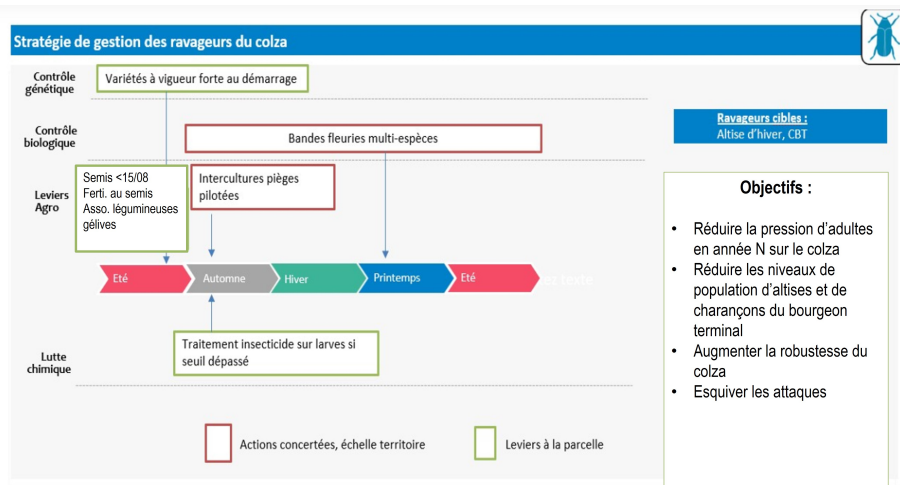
Stratégie de gestion des ravageurs du colza

Contrôle génétique

Variétés à vigueur forte au démarrage

Contrôle biologique

Bandes fleuries multi-espèces

Ravageurs cibles :
Altise d'hiver, CBT

Leviers Agro

Semis <15/08
Ferti. au semis
Asso. légumineuses gélives

Intercultures pièges pilotées

Objectifs :

• Réduire la pression d'adultes en année N sur le colza
• Réduire les niveaux de population d'altises et de charançons du bourgeon terminal
• Augmenter la robustesse du colza
• Esquiver les attaques

Eté | Automne | Hiver | Printemps | Eté

Traitement insecticide sur larves si seuil dépassé

Lutte chimique

Actions concertées, échelle territoire

Leviers à la parcelle